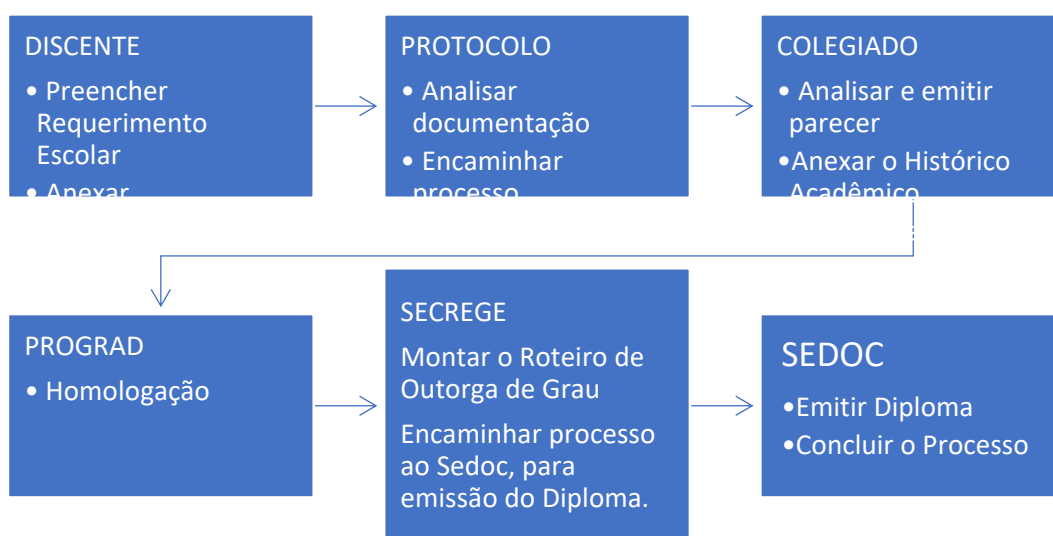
DISCENTE

• Preencher Requerimento Escolar

• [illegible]

PROTOCOLO

• Analisar documentação

• Encaminhar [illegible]

COLEGIADO

• Analisar e emitir parecer

•Anexar o Histórico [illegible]

PROGRAD

• Homologação

SECREGE

Montar o Roteiro de Outorga de Grau

Encaminhar processo ao Sedoc, para emissão do Diploma.

SEDOC

•Emitir Diploma

•Concluir o Processo